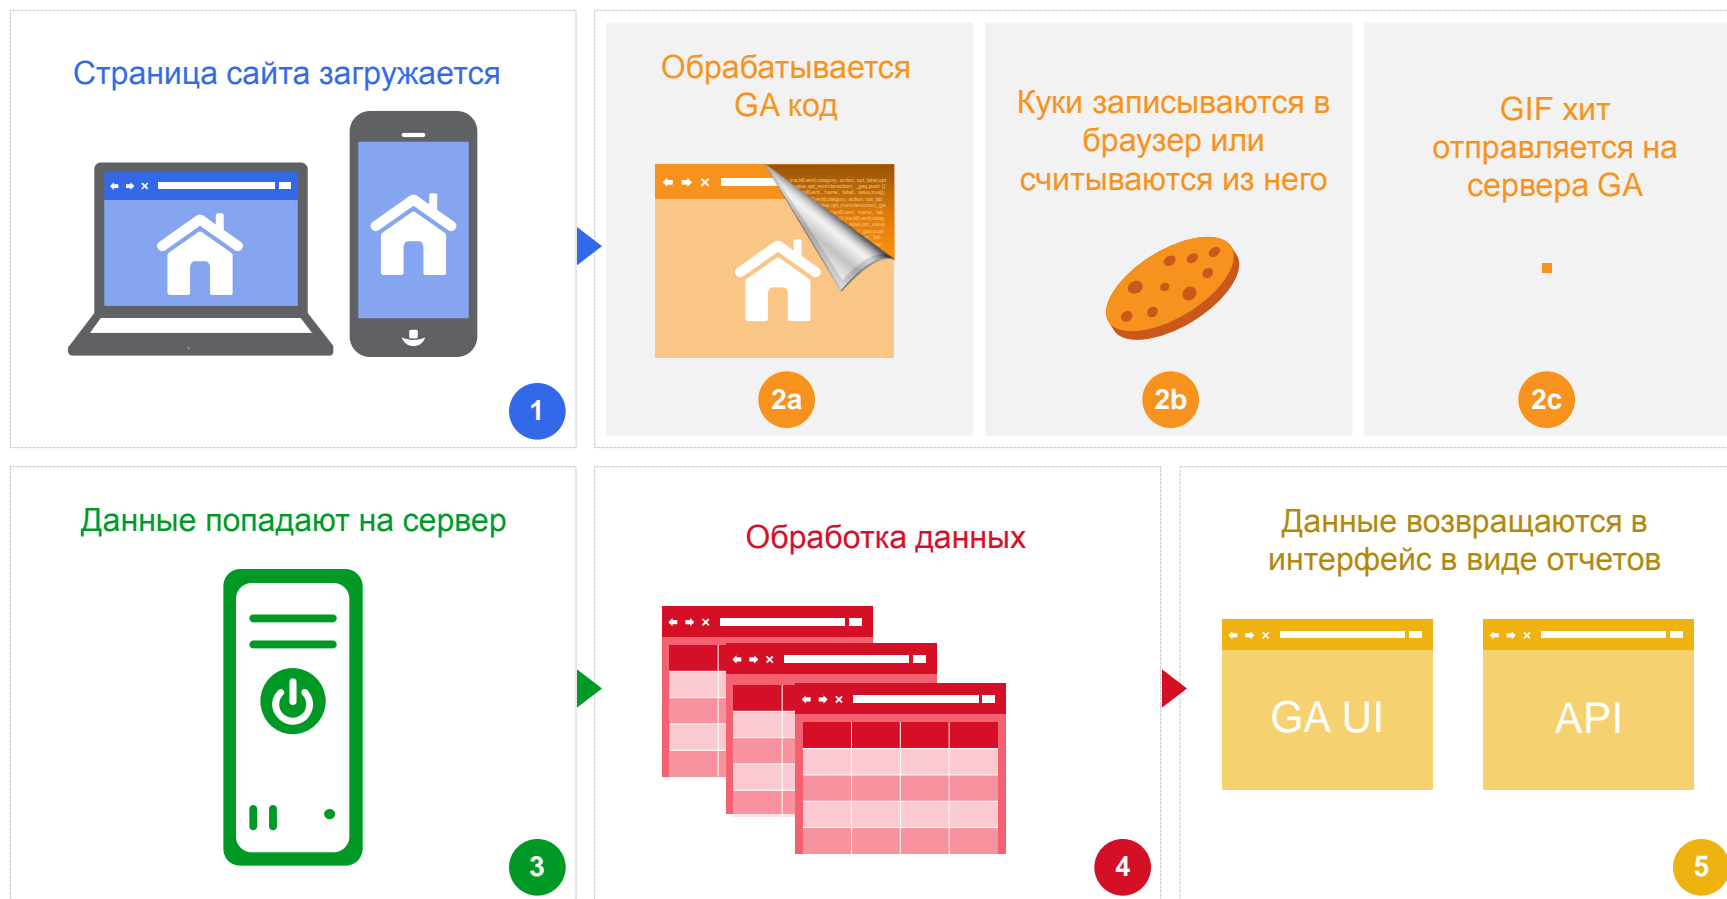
Страница сайта загружается

1

Обрабатывается GA код

2a

Куки записываются в браузер или считываются из него

2b

GIF хит отправляется на сервера GA

2c

Данные попадают на сервер

3

Обработка данных

4

Данные возвращаются в интерфейс в виде отчетов

GA UI

API

5